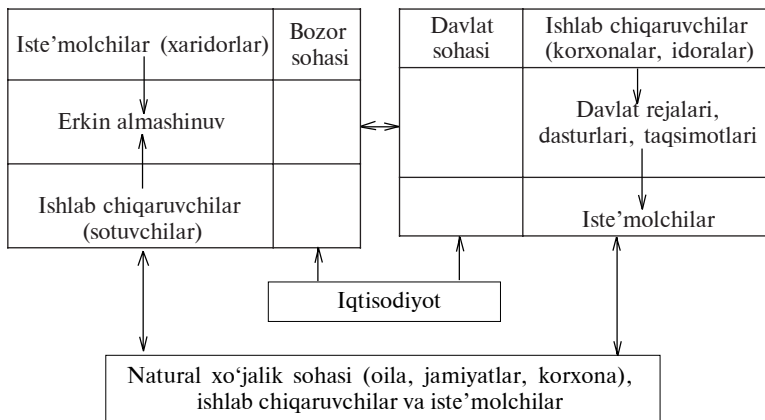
Iste'molchilar (xaridorlar)

Bozor sohasi

Erkin almashinuv

Ishlab chiqaruvchilar (sotuvchilar)

Davlat sohasi

Ishlab chiqaruvchilar (korxonalar, idoralar)

Davlat rejalari, dasturlari, taqsimotlari

Iste'molchilar

Iqtisodiyot

Natural xo'jalik sohasi (oila, jamiyatlar, korxona), ishlab chiqaruvchilar va iste'molchilar